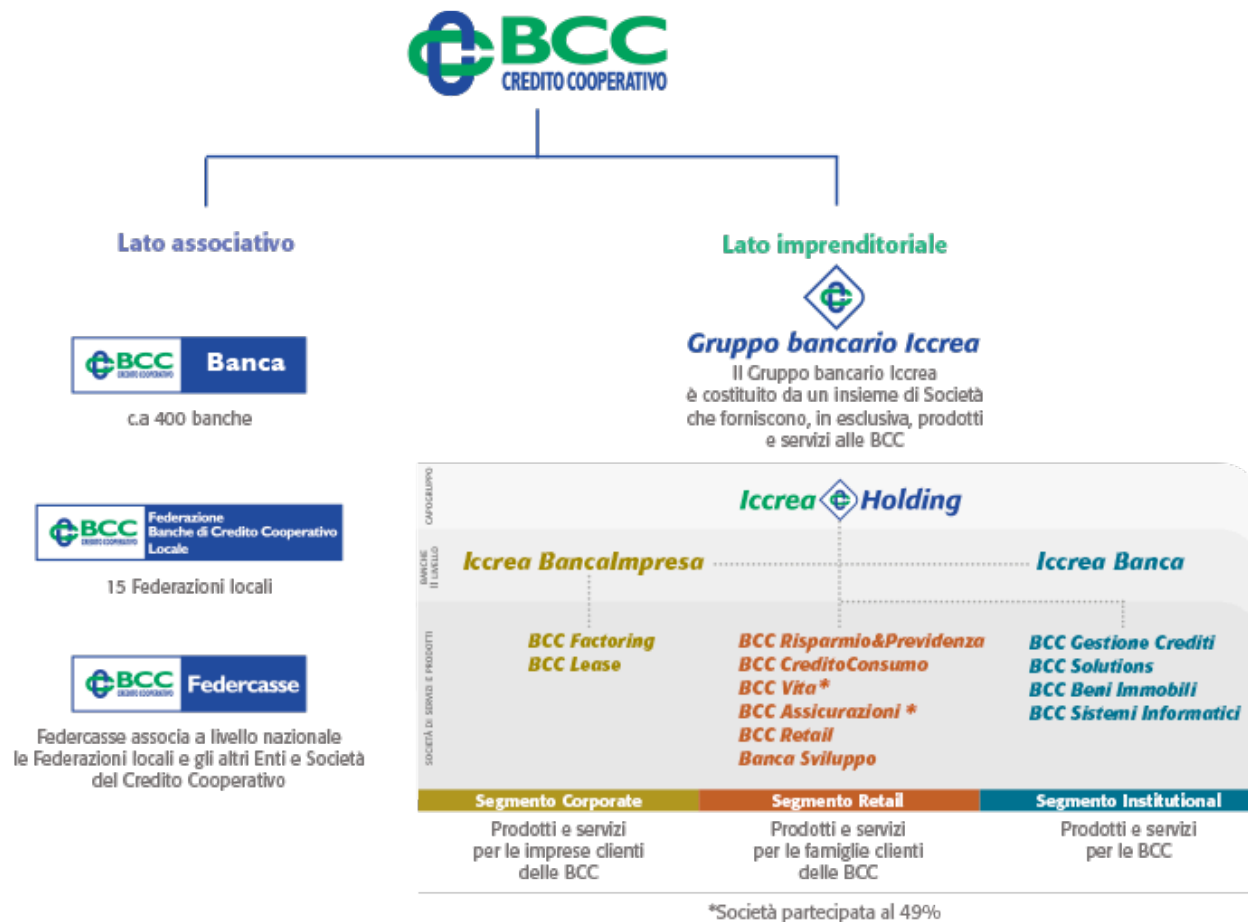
BCC
CREDITO COOPERATIVO

Lato associativo

Lato imprenditoriale

BCC CREDITO COOPERATIVO Banca

c.a 400 banche

BCC CREDITO COOPERATIVO Federazione Banche di Credito Cooperativo Locale

15 Federazioni locali

BCC CREDITO COOPERATIVO Federcasse

Federcasse associa a livello nazionale le Federazioni locali e gli altri Enti e Società del Credito Cooperativo

Gruppo bancario Iccrea

Il Gruppo bancario Iccrea è costituito da un insieme di Società che forniscono, in esclusiva, prodotti e servizi alle BCC

CAPOGRUPPO

Iccrea Holding

BANCHE II LIVELLO

Iccrea BancaImpresa

Iccrea Banca

SOCIETÀ DI SERVIZI E PRODOTTI

BCC Factoring
BCC Lease

BCC Risparmio&Previdenza
BCC CreditoConsumo
BCC Vita*
BCC Assicurazioni *
BCC Retail
Banca Sviluppo

BCC Gestione Crediti
BCC Solutions
BCC Beni Immobili
BCC Sistemi Informatici

| Segmento Corporate | Segmento Retail | Segmento Institutional |
|---|---|---|
| Prodotti e servizi per le imprese clienti delle BCC | Prodotti e servizi per le famiglie clienti delle BCC | Prodotti e servizi per le BCC |

*Società partecipata al 49%